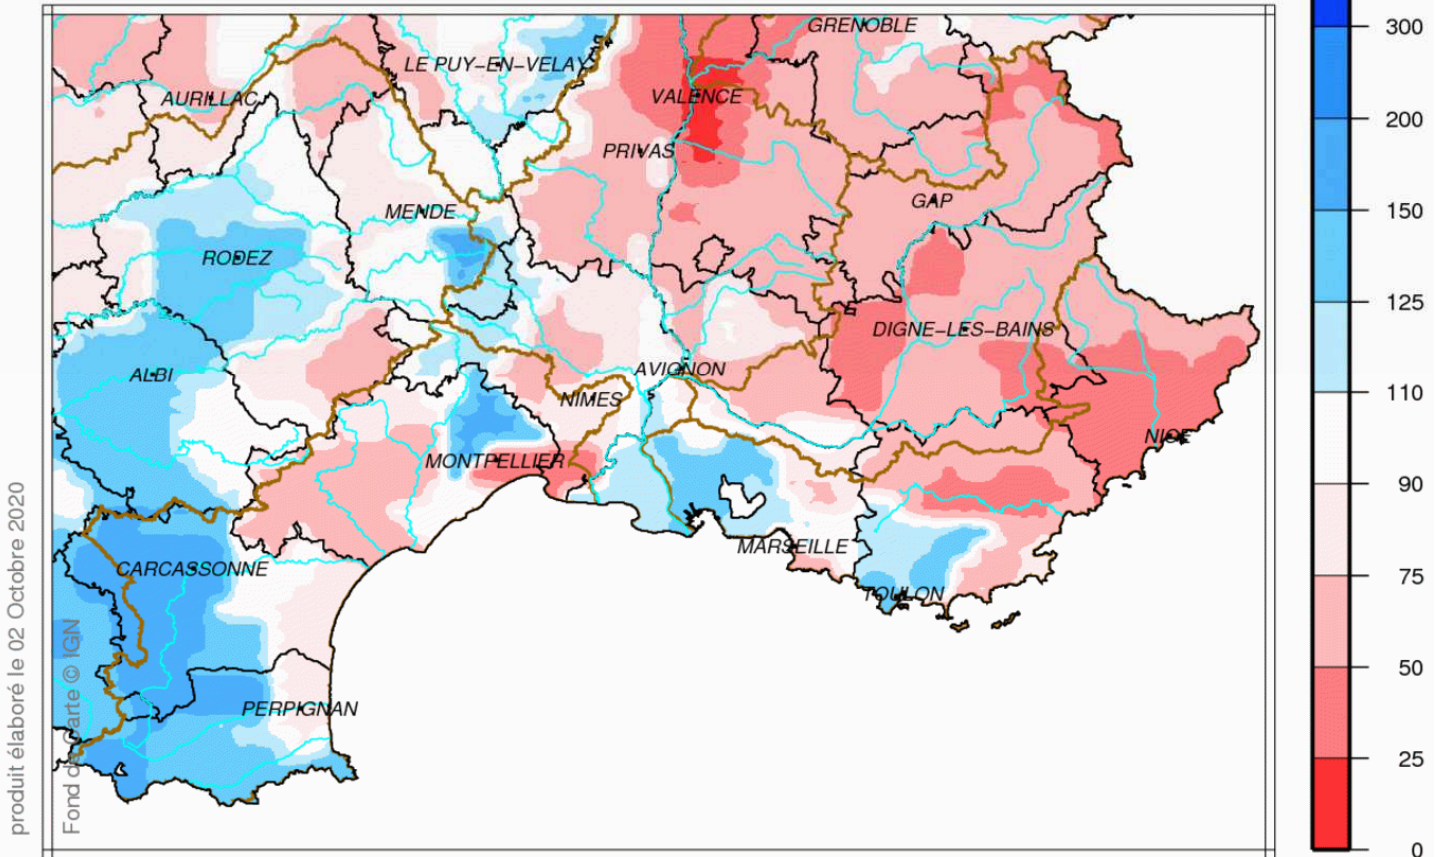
GRENOBLE
LE PUY-EN-VELAY
AURILLAC
VALENCE
PRIVAS
GAP
MENDE
RODEZ
DIGNE-LES-BAINS
ALBI
AVIGNON
NIMES
NICE
MONTPELLIER
MARSEILLE
CARCASSONNE
TOULON
PERPIGNAN

produit élaboré le 02 Octobre 2020
Fond de carte © IGN

300
200
150
125
110
90
75
50
25
0